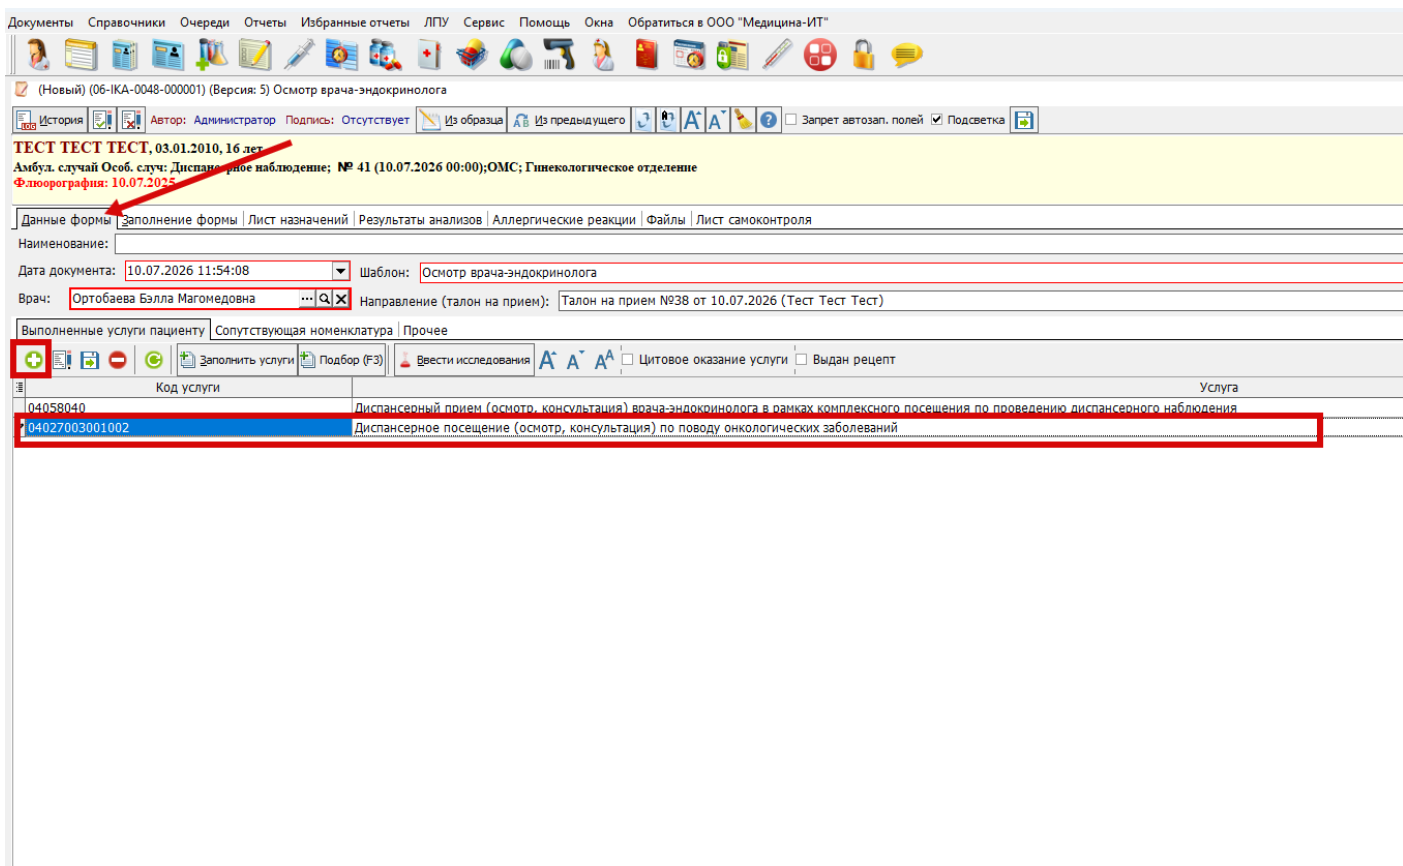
Документы Справочники Очереди Отчеты Избранные отчеты ЛПУ Сервис Помощь Окна Обратиться в ООО "Медицина-ИТ"

(Новый) (06-IKA-0048-000001) (Версия: 5) Осмотр врача-эндокринолога

История Автор: Администратор Подпись: Отсутствует Из образца Из предыдущего Запрет автозап. полей Подсветка

ТЕСТ ТЕСТ ТЕСТ, 03.01.2010, 16 лет
Амбул. случай Особ. случ: Диспансерное наблюдение; № 41 (10.07.2026 00:00);ОМС; Гинекологическое отделение
Флюорография: 10.07.2025

Данные формы | Заполнение формы | Лист назначений | Результаты анализов | Аллергические реакции | Файлы | Лист самоконтроля

Наименование:
Дата документа: 10.07.2026 11:54:08 Шаблон: Осмотр врача-эндокринолога
Врач: Ортобаева Бэлла Магомедовна Направление (талон на прием): Талон на прием №38 от 10.07.2026 (Тест Тест Тест)

Выполненные услуги пациенту | Сопутствующая номенклатура | Прочее

Заполнить услуги Подбор (F3) Ввести исследования Цитовое оказание услуги Выдан рецепт

| Код услуги | Услуга |
|---|---|
| 04058040 | Диспансерный прием (осмотр, консультация) врача-эндокринолога в рамках комплексного посещения по проведению диспансерного наблюдения |
| 04027003001002 | Диспансерное посещение (осмотр, консультация) по поводу онкологических заболеваний |